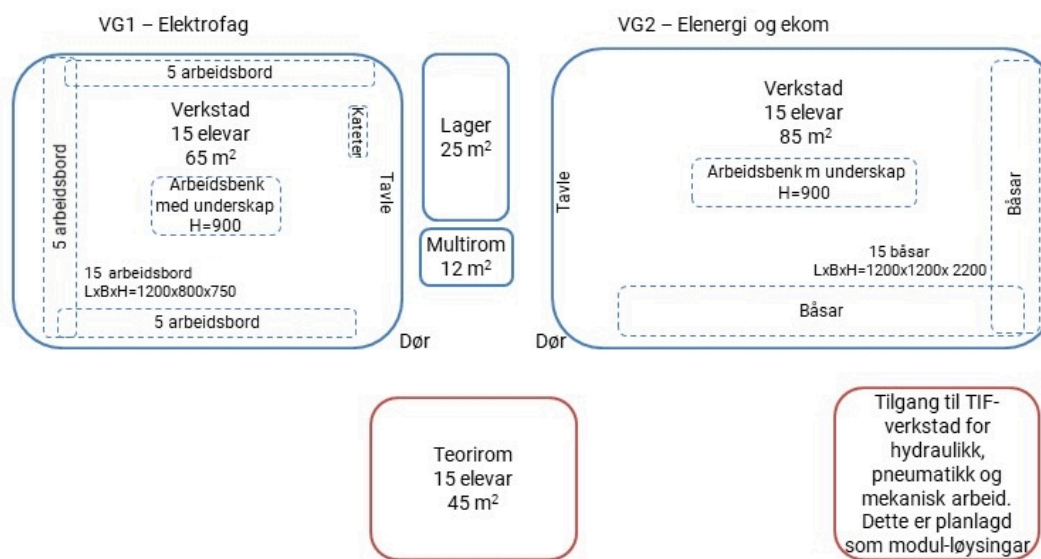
VG1 – Elektrofag

5 arbeidsbord

Verkstad
15 elevar
65 m$^2$

Kateter

5 arbeidsbord

Arbeidsbenk
med underskap
H=900

Tavle

15 arbeidsbord
LxBxH=1200x800x750

5 arbeidsbord

Dør

Lager
25 m$^2$

Multirom
12 m$^2$

VG2 – Elenergi og ekom

Verkstad
15 elevar
85 m$^2$

Tavle

Arbeidsbenk m underskap
H=900

Båsar

15 båsar
LxBxH=1200x1200x 2200

Båsar

Dør

Teorirom
15 elevar
45 m$^2$

Tilgang til TIF-verkstad for hydraulikk, pneumatikk og mekanisk arbeid. Dette er planlagd som modul-løysingar